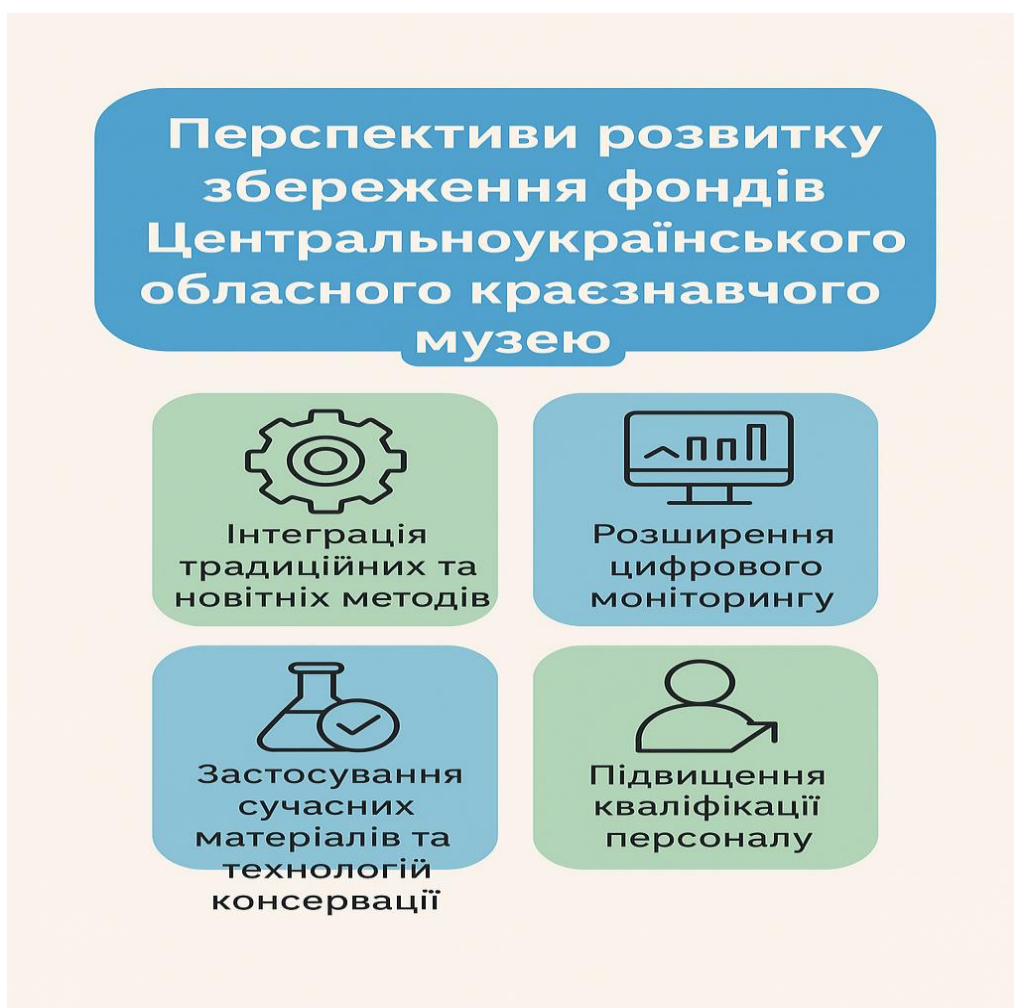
Перспективи розвитку збереження фондів Центральноукраїнського обласного краєзнавчого музею

Інтеграція традиційних та новітніх методів

Розширення цифрового моніторингу

Застосування сучасних матеріалів та технологій консервації

Підвищення кваліфікації персоналу